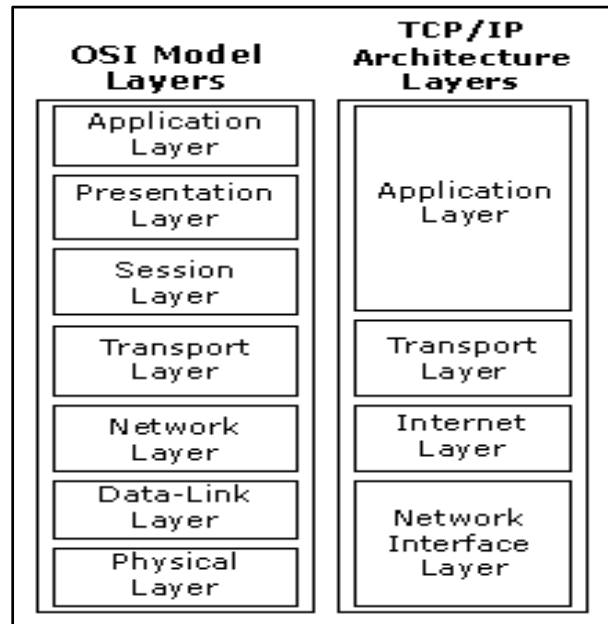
OSI Model Layers

Application Layer

Presentation Layer

Session Layer

Transport Layer

Network Layer

Data-Link Layer

Physical Layer

TCP/IP Architecture Layers

Application Layer

Transport Layer

Internet Layer

Network Interface Layer